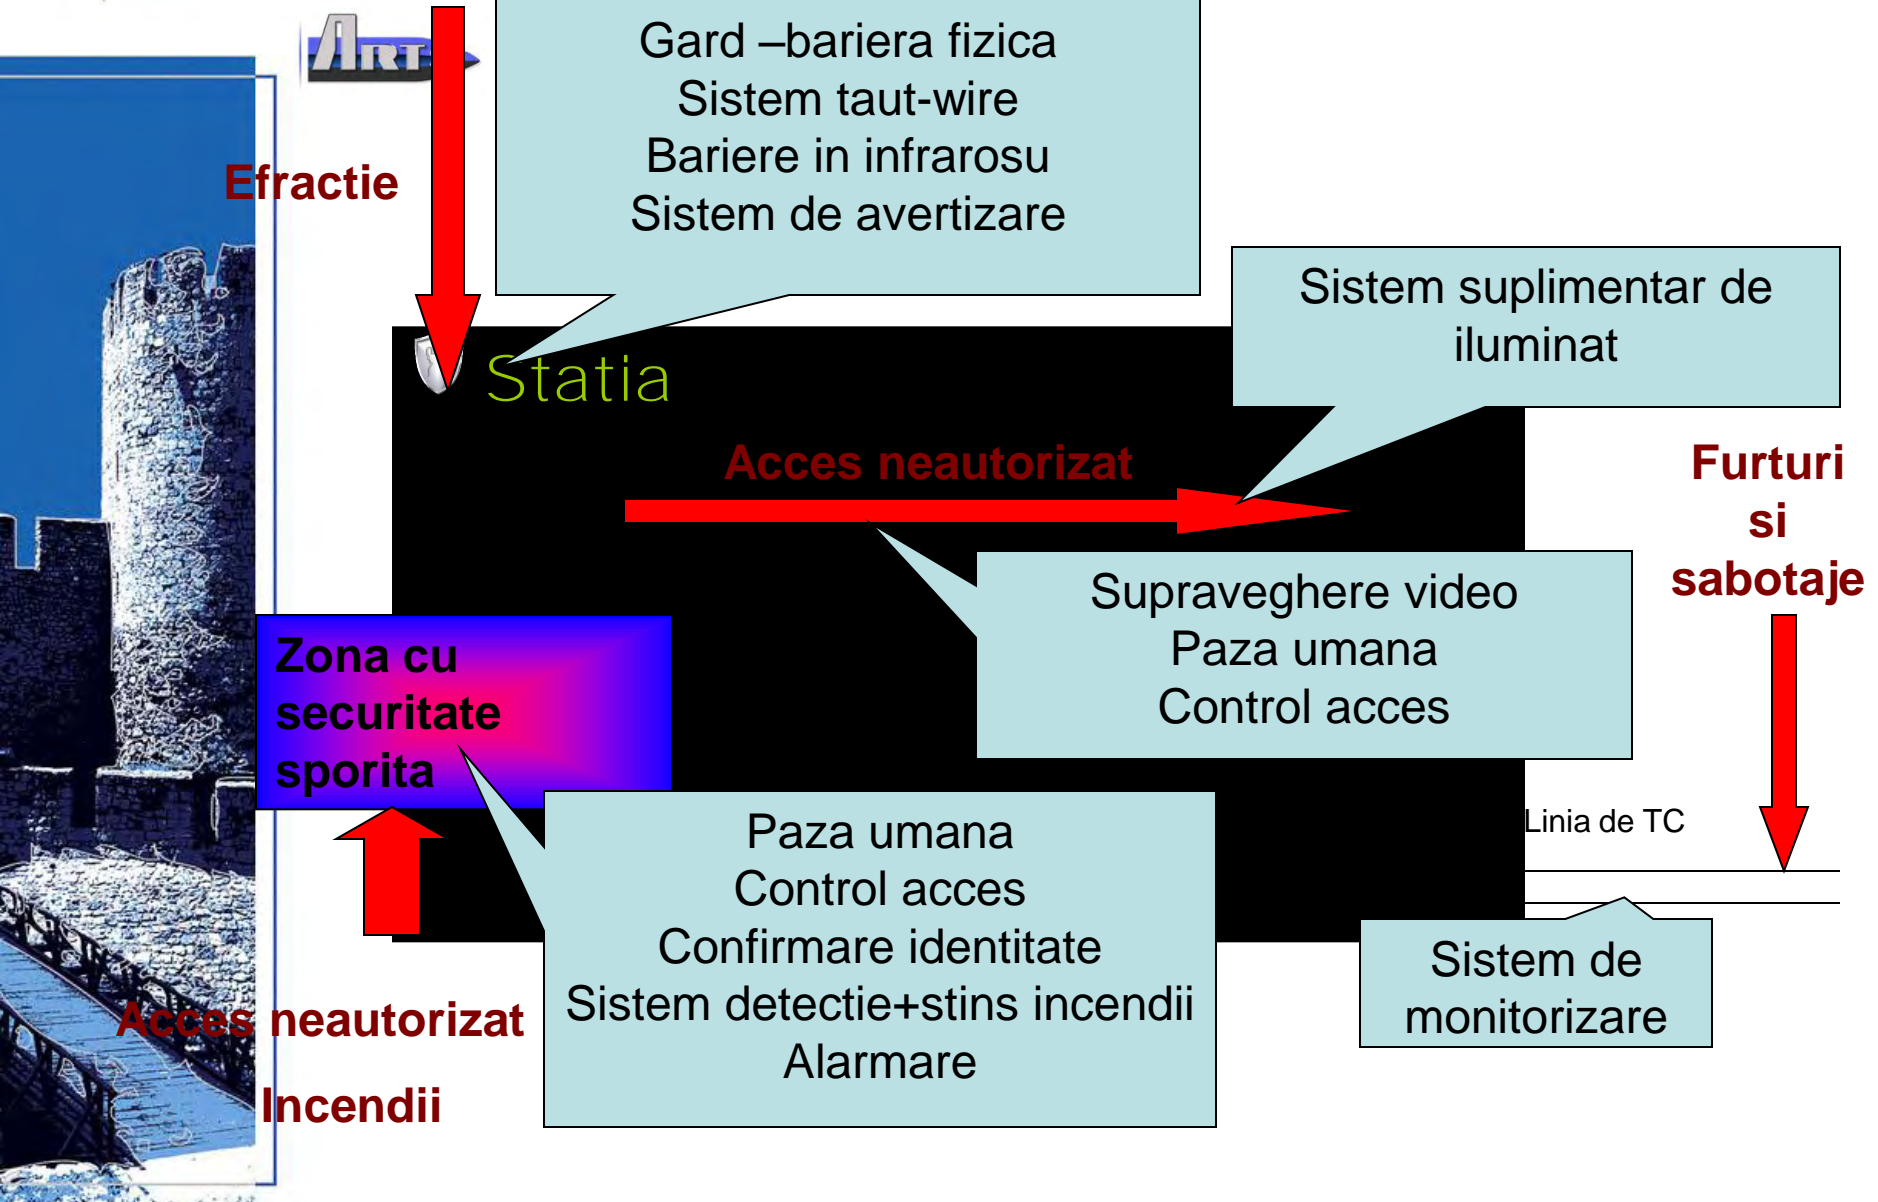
ART

Efractie

Gard –bariera fizica
Sistem taut-wire
Bariere in infrarosu
Sistem de avertizare

Sistem suplimentar de iluminat

Statia

Acces neautorizat

Furturi si sabotaje

Supraveghere video
Paza umana
Control acces

Zona cu securitate sporita

Paza umana
Control acces
Confirmare identitate
Sistem detectie+stins incendii
Alarmare

Linia de TC

Sistem de monitorizare

Acces neautorizat

Incendii